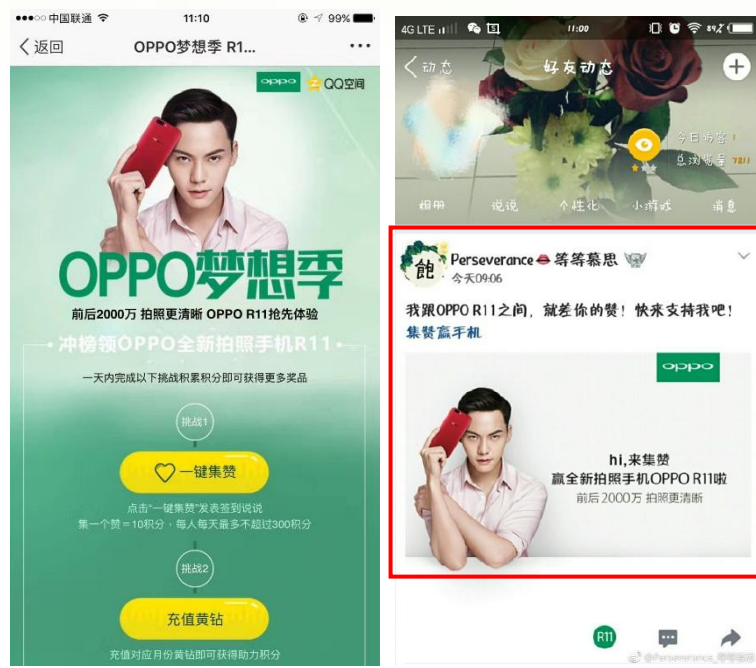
●●●○○ 中国联通 11:10 99%

〈返回 OPPO梦想季 R1... •••

oppo QQ空间

OPPO梦想季

前后2000万 拍照更清晰 OPPO R11抢先体验

冲榜领OPPO全新拍照手机R11

一天内完成以下挑战积累积分即可获得更多奖品

挑战1

一键集赞

点击"一键集赞"发表签到说说
集一个赞＝10积分，每人每天最多不超过300积分

挑战2

充值黄钻

充值对应月份黄钻即可获得助力积分

4G LTE 11:00

〈动态 好友动态 +

今日访客
总浏览量

相册 说说 个性化 小游戏 消息

Perseverance 等等慕思
今天09:06

我跟OPPO R11之间，就差你的赞！快来支持我吧！
集赞赢手机

oppo

hi,来集赞
赢全新拍照手机OPPO R11啦
前后2000万 拍照更清晰

R11

@Perseverance_等等慕思